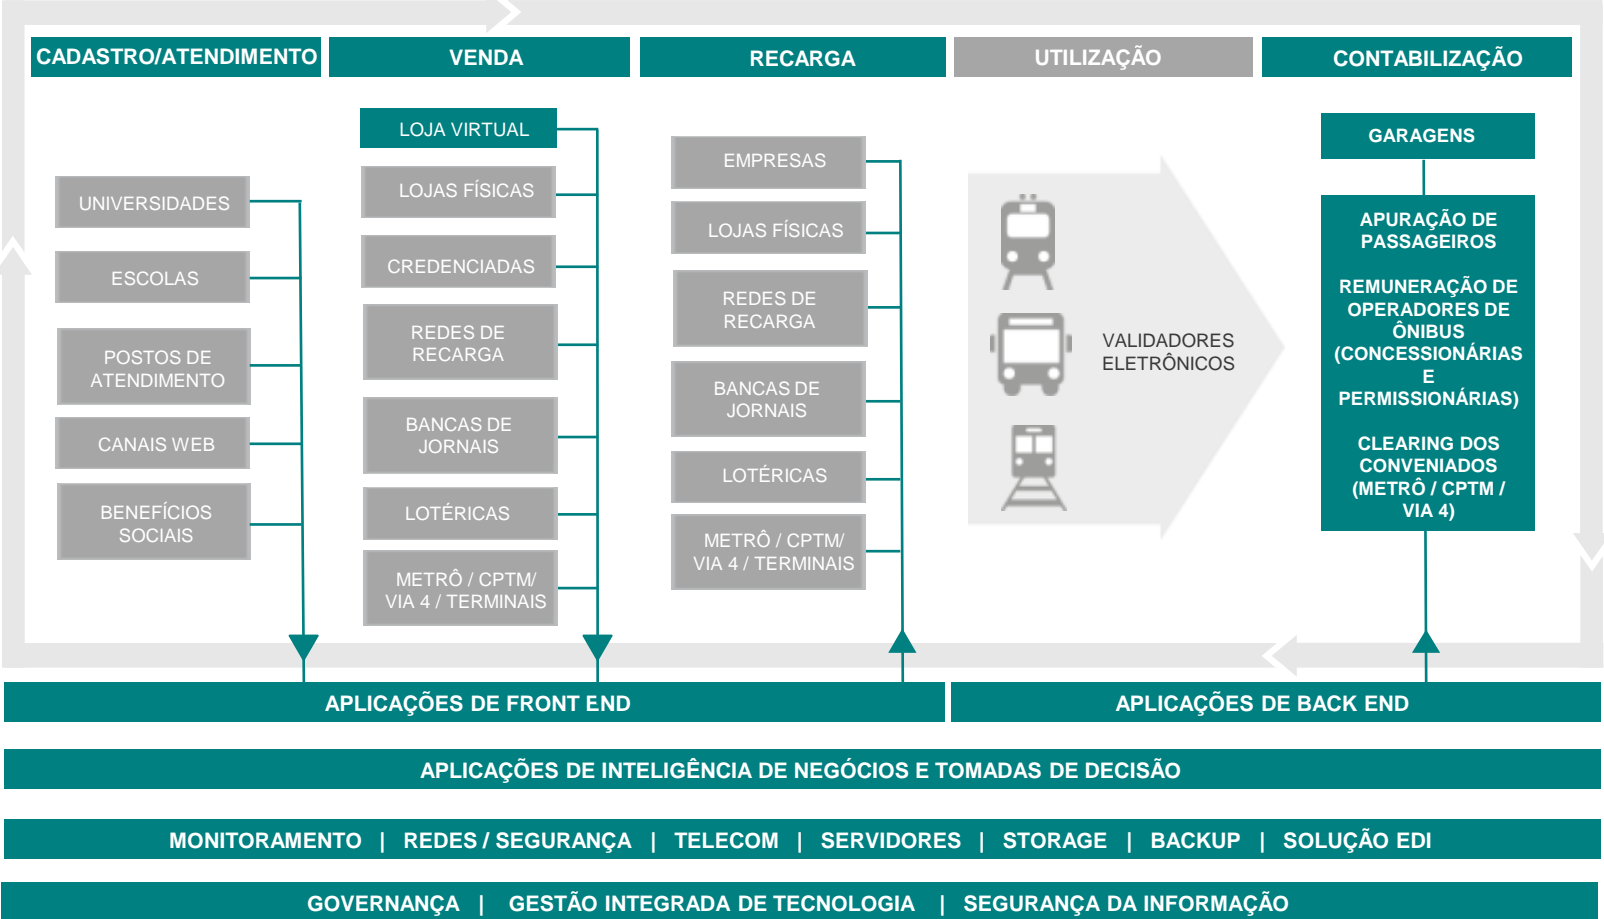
CADASTRO/ATENDIMENTO

VENDA

RECARGA

UTILIZAÇÃO

CONTABILIZAÇÃO

UNIVERSIDADES

ESCOLAS

POSTOS DE ATENDIMENTO

CANAIS WEB

BENEFÍCIOS SOCIAIS

LOJA VIRTUAL

LOJAS FÍSICAS

CREDENCIADAS

REDES DE RECARGA

BANCAS DE JORNAIS

LOTÉRICAS

METRÔ / CPTM/ VIA 4 / TERMINAIS

EMPRESAS

LOJAS FÍSICAS

REDES DE RECARGA

BANCAS DE JORNAIS

LOTÉRICAS

METRÔ / CPTM/ VIA 4 / TERMINAIS

VALIDADORES ELETRÔNICOS

GARAGENS

APURAÇÃO DE PASSAGEIROS

REMUNERAÇÃO DE OPERADORES DE ÔNIBUS (CONCESSIONÁRIAS E PERMISSIONÁRIAS)

CLEARING DOS CONVENIADOS (METRÔ / CPTM / VIA 4)

APLICAÇÕES DE FRONT END

APLICAÇÕES DE BACK END

APLICAÇÕES DE INTELIGÊNCIA DE NEGÓCIOS E TOMADAS DE DECISÃO

MONITORAMENTO | REDES / SEGURANÇA | TELECOM | SERVIDORES | STORAGE | BACKUP | SOLUÇÃO EDI

GOVERNANÇA | GESTÃO INTEGRADA DE TECNOLOGIA | SEGURANÇA DA INFORMAÇÃO